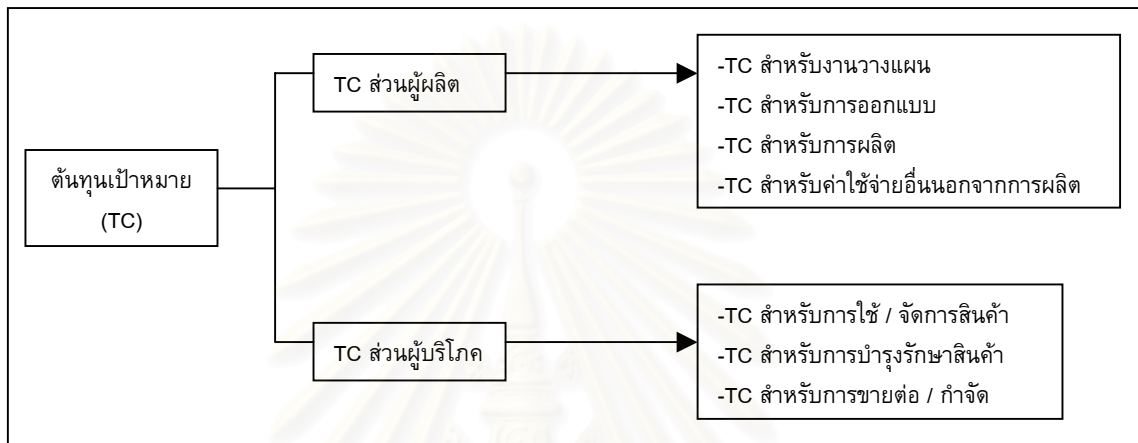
ต้นทุนเป้าหมาย (TC)

TC ส่วนผู้ผลิต

-TC สำหรับงานวางแผน
-TC สำหรับการออกแบบ
-TC สำหรับการผลิต
-TC สำหรับค่าใช้จ่ายอื่นนอกจากการผลิต

TC ส่วนผู้บริโภค

-TC สำหรับการใช้ / จัดการสินค้า
-TC สำหรับการบำรุงรักษาสินค้า
-TC สำหรับการขายต่อ / กำจัด